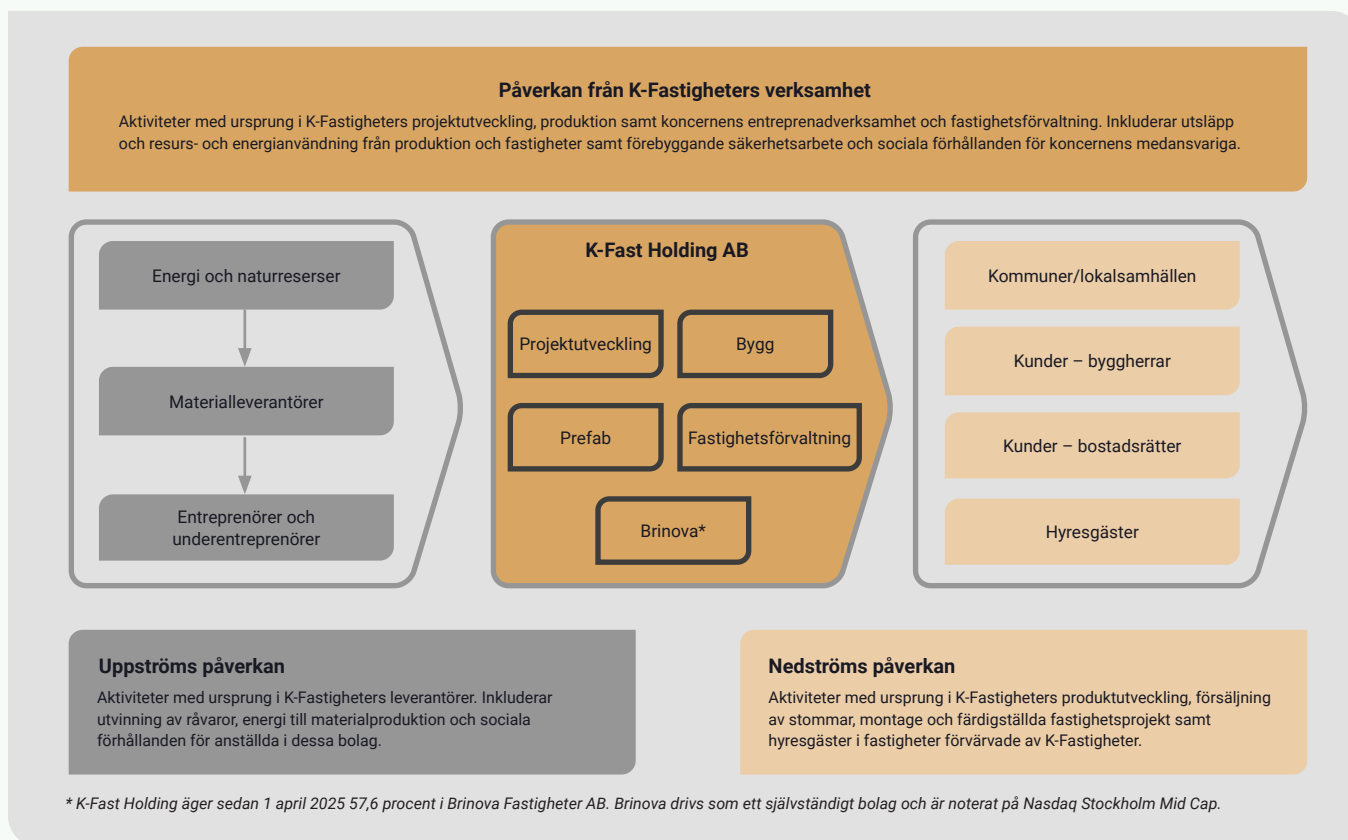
Påverkan från K-Fastigheters verksamhet

Aktiviteter med ursprung i K-Fastigheters projektutveckling, produktion samt koncernens entreprenadverksamhet och fastighetsförvaltning. Inkluderar utsläpp och resurs- och energianvändning från produktion och fastigheter samt förebyggande säkerhetsarbete och sociala förhållanden för koncernens medansvariga.

Energi och naturreserser

Materialleverantörer

Entreprenörer och underentreprenörer

K-Fast Holding AB

Projektutveckling

Bygg

Prefab

Fastighetsförvaltning

Brinova*

Kommuner/lokalsamhällen

Kunder – byggherrar

Kunder – bostadsrätter

Hyresgäster

Uppströms påverkan

Aktiviteter med ursprung i K-Fastigheters leverantörer. Inkluderar utvinning av råvaror, energi till materialproduktion och sociala förhållanden för anställda i dessa bolag.

Nedströms påverkan

Aktiviteter med ursprung i K-Fastigheters produktutveckling, försäljning av stommar, montage och färdigställda fastighetsprojekt samt hyresgäster i fastigheter förvärvade av K-Fastigheter.

* K-Fast Holding äger sedan 1 april 2025 57,6 procent i Brinova Fastigheter AB. Brinova drivs som ett självständigt bolag och är noterat på Nasdaq Stockholm Mid Cap.